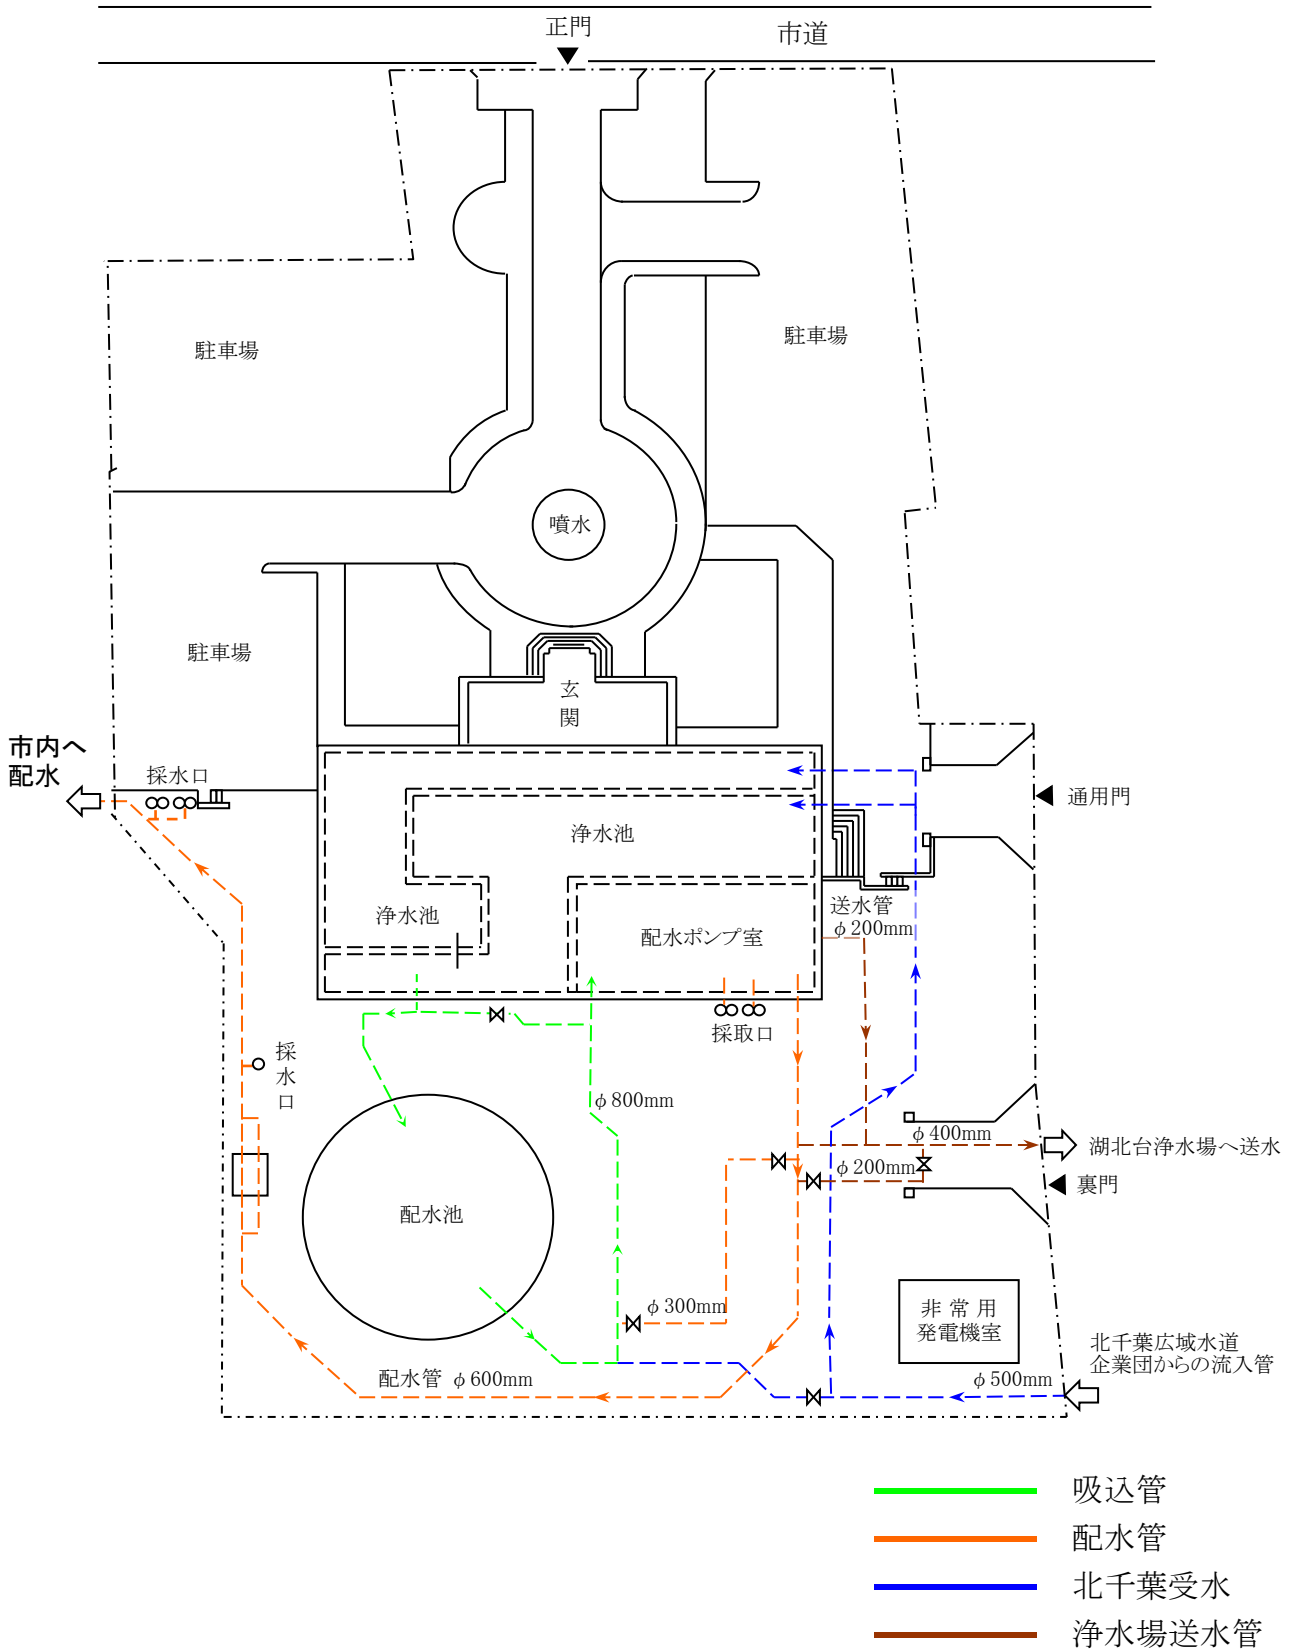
正門

市道

駐車場

駐車場

噴水

駐車場

玄関

市内へ配水

採水口

浄水池

通用門

浄水池

配水ポンプ室

送水管 φ200mm

採取口

採水口

φ800mm

配水池

φ400mm

湖北台浄水場へ送水

φ200mm

裏門

φ300mm

非常用発電機室

北千葉広域水道企業団からの流入管

配水管 φ600mm

φ500mm

吸込管
配水管
北千葉受水
浄水場送水管